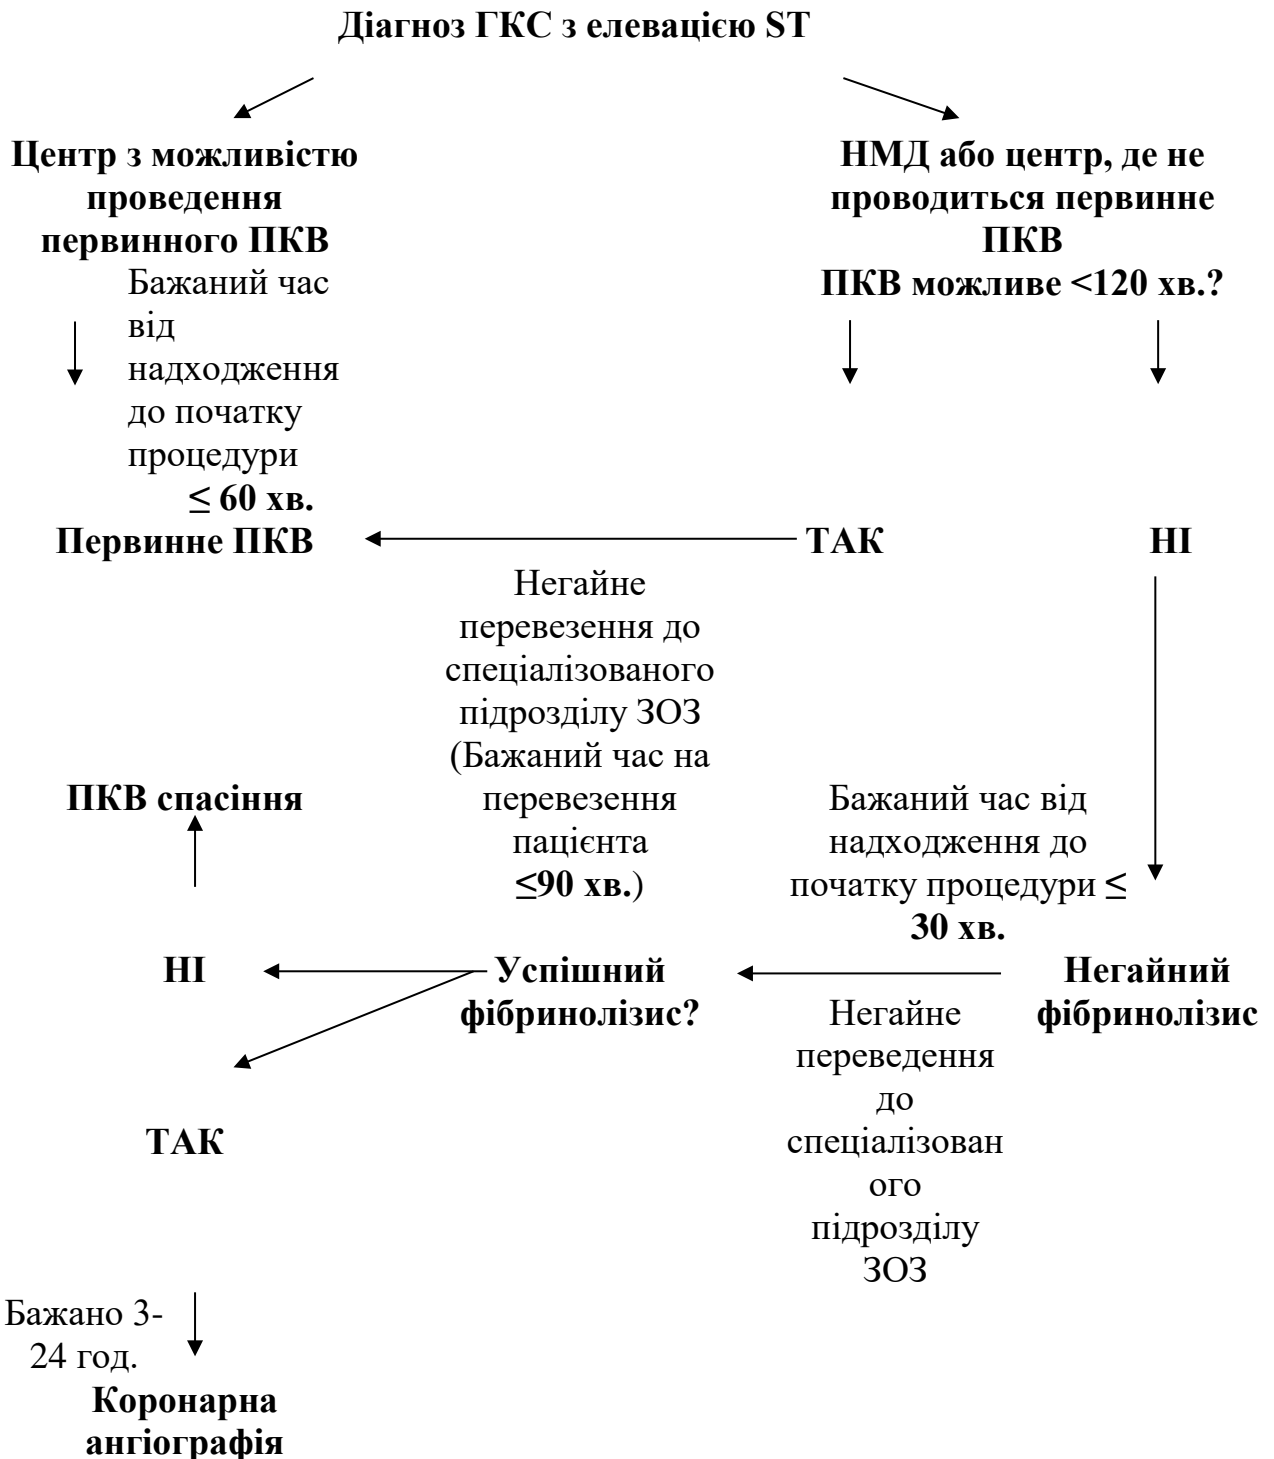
Діагноз ГКС з елевацією ST

Центр з можливістю проведення первинного ПКВ

НМД або центр, де не проводиться первинне ПКВ
ПКВ можливе <120 хв.?

Бажаний час від надходження до початку процедури
$\leq$ 60 хв.

Первинне ПКВ

ТАК

НІ

Негайне перевезення до спеціалізованого підрозділу ЗОЗ (Бажаний час на перевезення пацієнта $\leq$90 хв.)

ПКВ спасіння

Бажаний час від надходження до початку процедури $\leq$ 30 хв.

НІ

Успішний фібринолізис?

Негайний фібринолізис

Негайне переведення до спеціалізованого підрозділу ЗОЗ

ТАК

Бажано 3-24 год.

Коронарна ангіографія